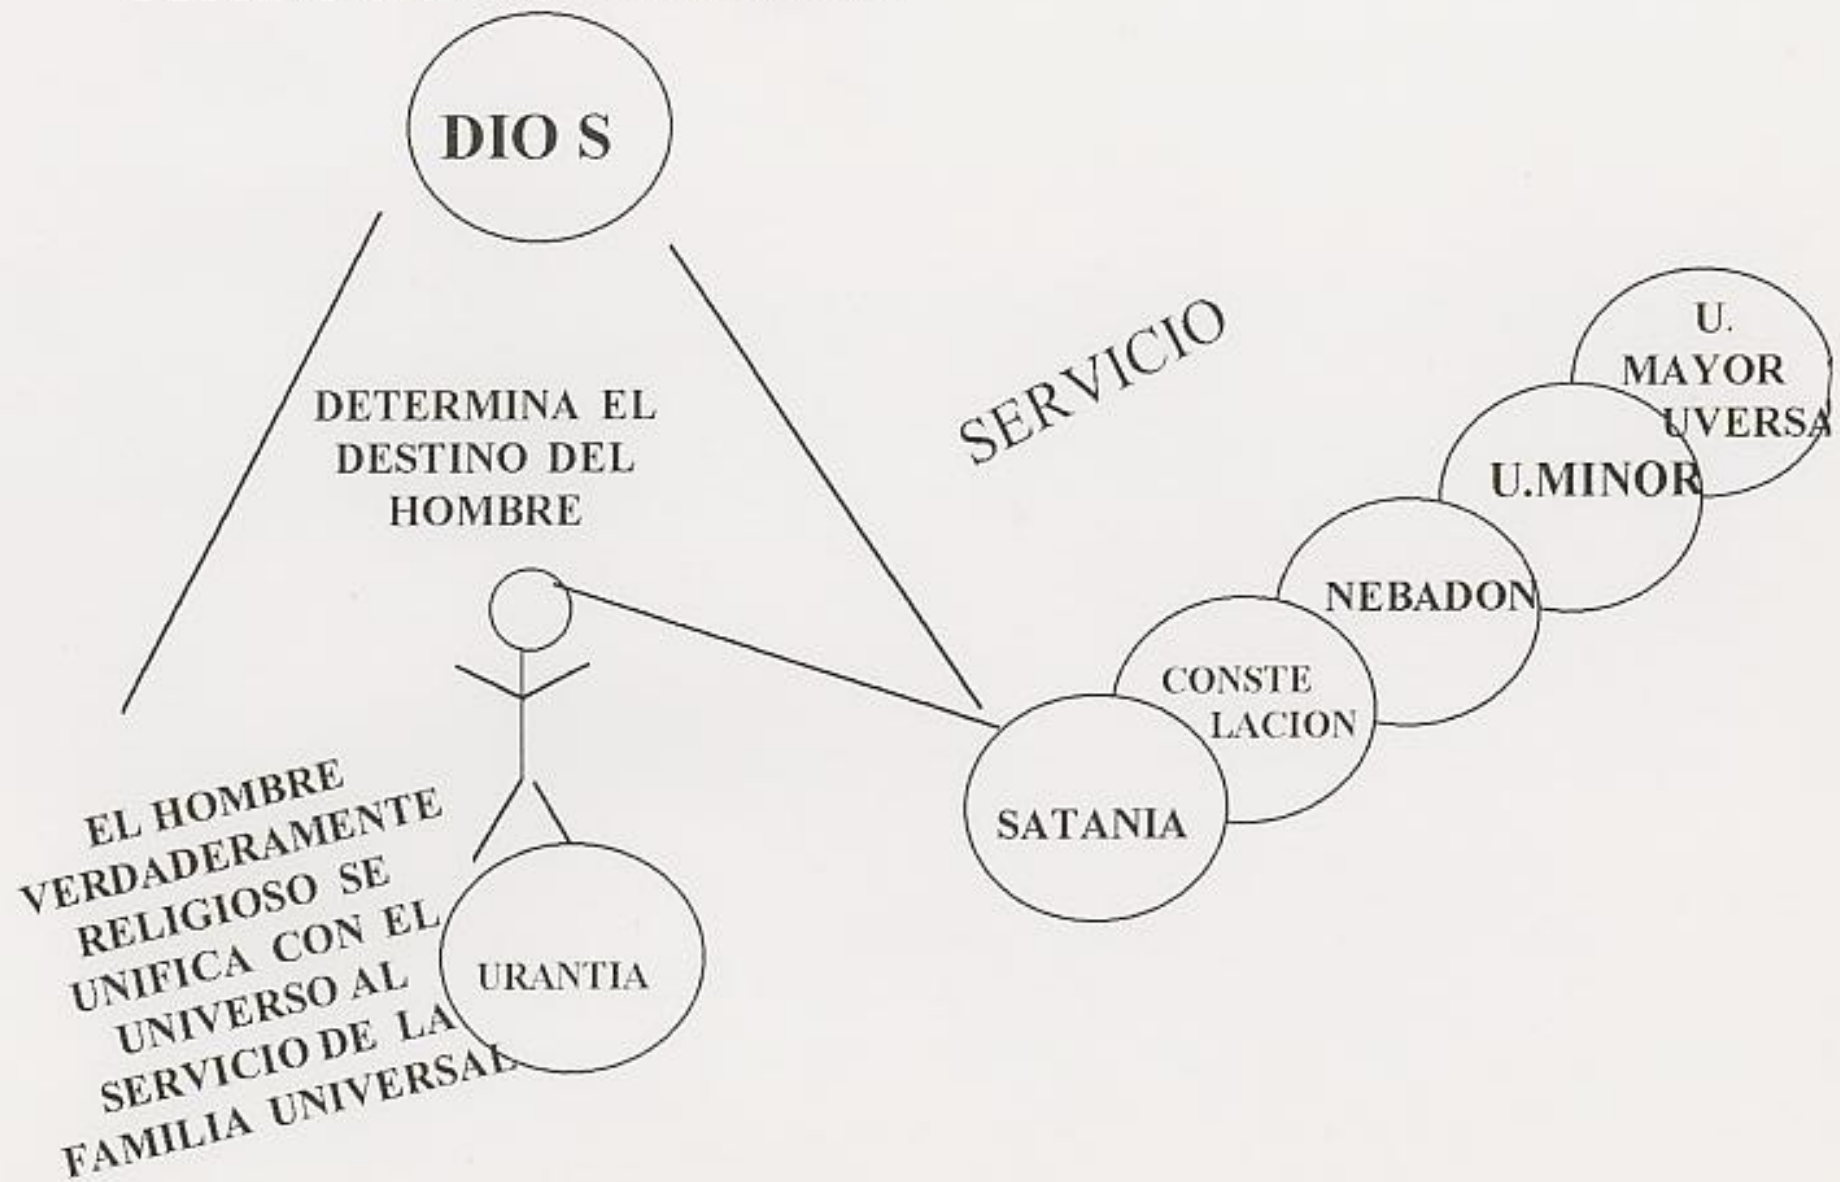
DIO S

DETERMINA EL DESTINO DEL HOMBRE

SERVICIO

U. MAYOR UVERSA

U.MINOR

NEBADON

CONSTE LACION

SATANIA

EL HOMBRE VERDADERAMENTE RELIGIOSO SE UNIFICA CON EL UNIVERSO AL SERVICIO DE LA FAMILIA UNIVERSAL

URANTIA